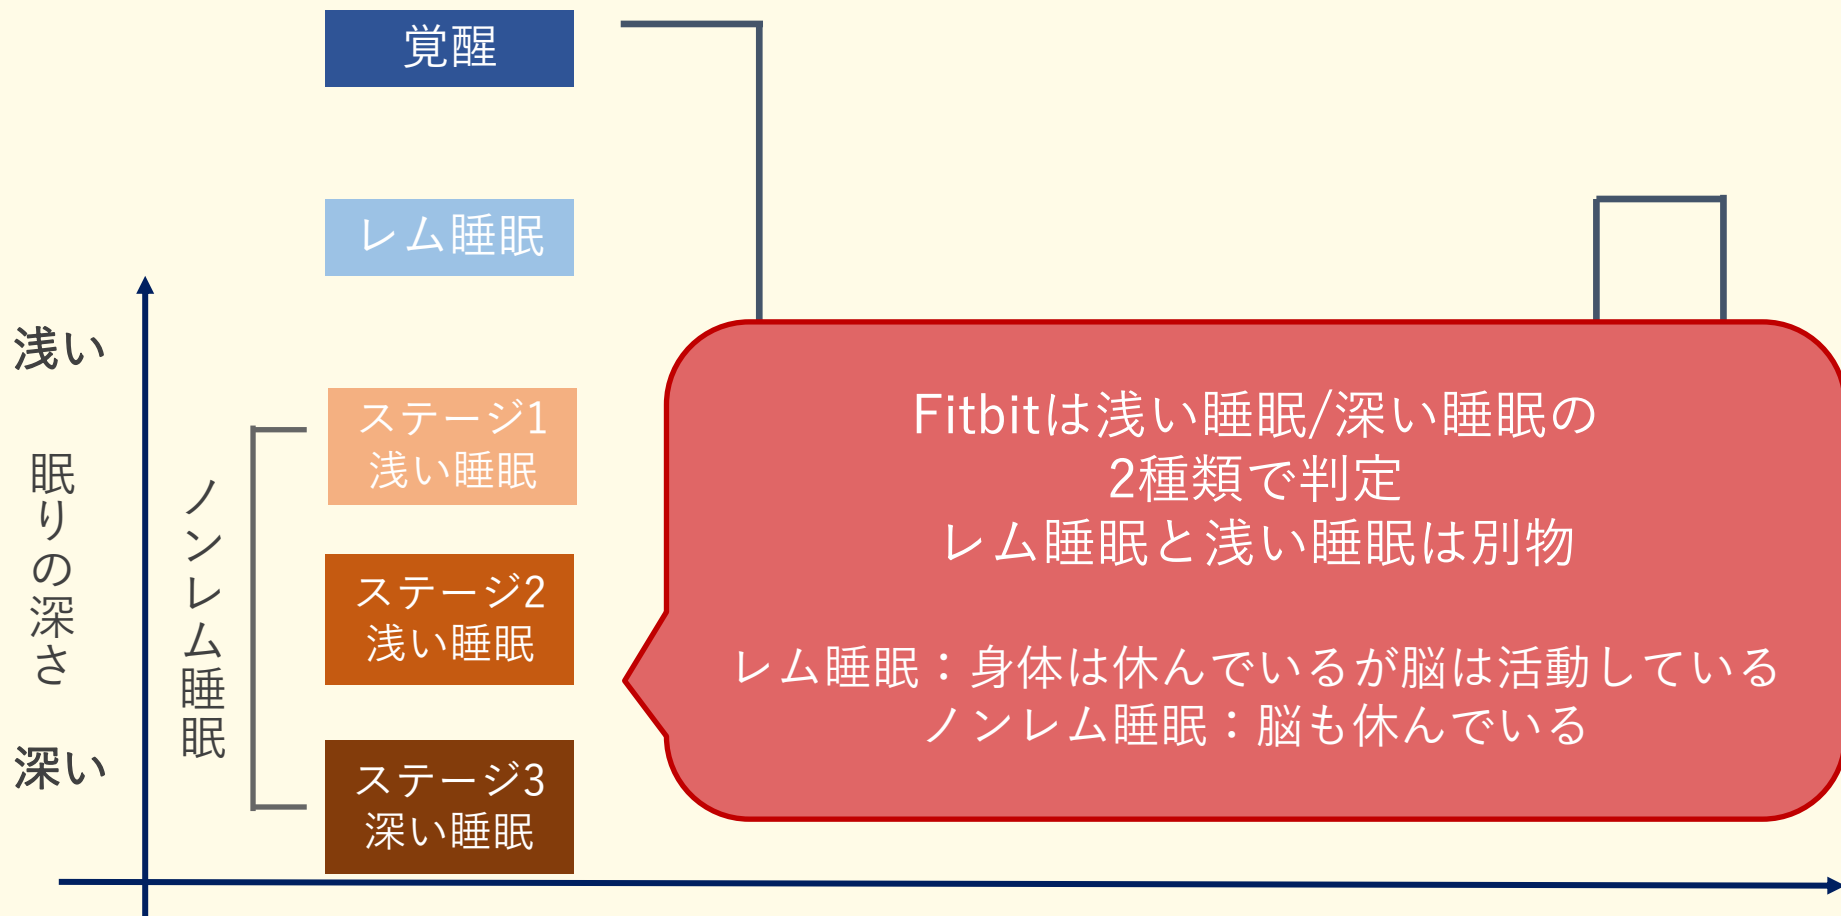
覚醒

レム睡眠

浅い

眠りの深さ

深い

ノンレム睡眠

ステージ1
浅い睡眠

ステージ2
浅い睡眠

ステージ3
深い睡眠

Fitbitは浅い睡眠/深い睡眠の
2種類で判定
レム睡眠と浅い睡眠は別物

レム睡眠：身体は休んでいるが脳は活動している
ノンレム睡眠：脳も休んでいる